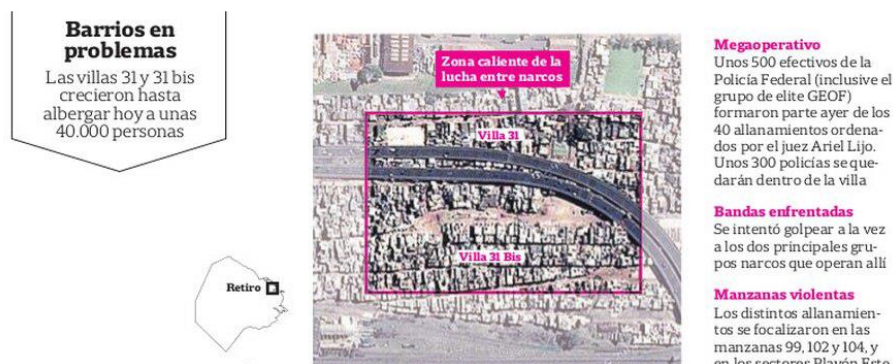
Barrios en problemas
Las villas 31 y 31 bis crecieron hasta albergar hoy a unas 40.000 personas

Retiro

Zona caliente de la lucha entre narcos

Villa 31

Villa 31 Bis

Megaoperativo
Unos 500 efectivos de la Policía Federal (inclusive el grupo de elite GEOF) formaron parte ayer de los 40 allanamientos ordenados por el juez Ariel Lijo. Unos 300 policías se quedarán dentro de la villa

Bandas enfrentadas
Se intentó golpear a la vez a los dos principales grupos narcos que operan allí

Manzanas violentas
Los distintos allanamientos se focalizaron en las manzanas 99, 102 y 104, y en los sectores Playón Este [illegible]